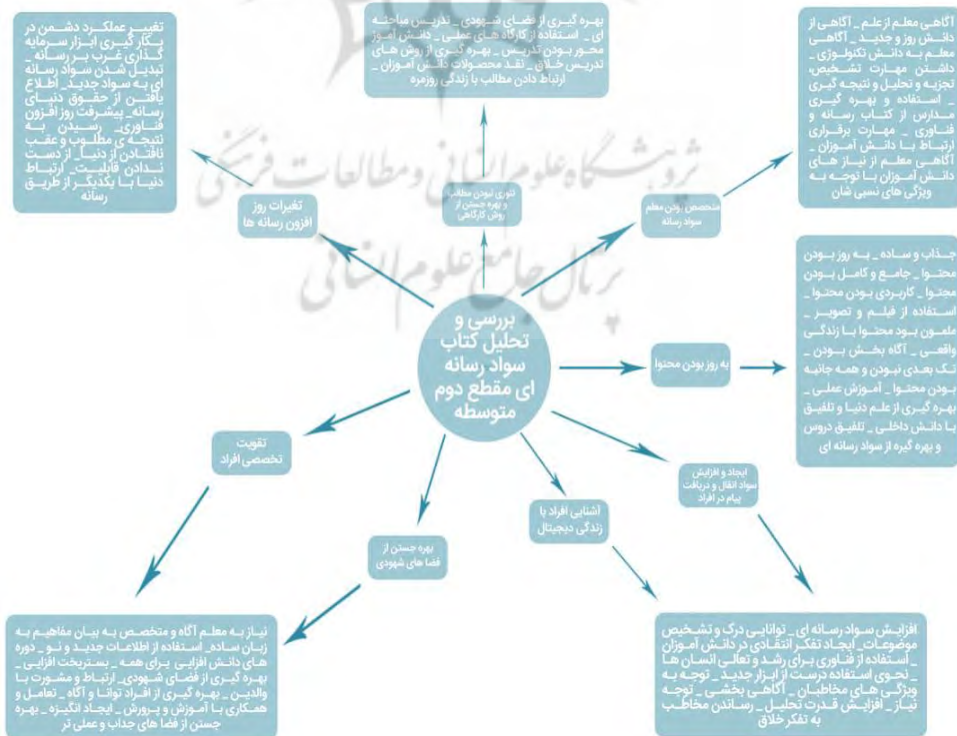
بررسی و تحلیل کتاب سواد رسانه ای مقطع دوم متوسطه

تغییر عملکرد دشمن در بکار گیری ابزار سرمایه گذاری غرب بر رسانه _ تبدیل شدن سواد رسانه ای به سواد جدید _ اطلاع یافتن از حقوق دنیای رسانه _ پیشرفت روز افزون فناوری _ رسیدن به نتیجه ی مطلوب و عقب نماندن از دنیا _ از دست ندادن قابلیت _ ارتباط دنیا با یکدیگر از طریق رسانه

بهره گیری از فضای شهودی _ تدریس مباحثه ای _ استفاده از کارگاه های عملی _ دانش آموز محور بودن تدریس _ بهره گیری از روش های تدریس خلاق _ نقد محصولات دانش آموزان _ ارتباط دادن مطالب با زندگی روزمره

آگاهی معلم از علم _ آگاهی از دانش روز و جدید _ آگاهی معلم به دانش تکنولوژی _ داشتن مهارت تشخیص، تجزیه و تحلیل و نتیجه گیری _ استفاده و بهره گیری مدارس از کتاب رسانه و فناوری _ مهارت برقراری ارتباط با دانش آموزان _ آگاهی معلم از نیاز های دانش آموزان با توجه به ویژگی های نسبی شان

تغیرات روز افزون رسانه ها

تئوری نبودن مطالب و بهره جستن از روش کارگاهی

متخصص بودن معلم سواد رسانه

جذاب و ساده _ به روز بودن محتوا _ جامع و کامل بودن محتوا _ کاربردی بودن محتوا _ استفاده از فیلم و تصویر _ ملموس بود محتوا با زندگی واقعی _ آگاه بخش بودن _ تک بعدی نبودن و همه جانبه بودن محتوا _ آموزش عملی _ بهره گیری از علم دنیا و تلفیق با دانش داخلی _ تلفیق دروس و بهره گیره از سواد رسانه ای

به روز بودن محتوا

تقویت تخصصی افراد

ایجاد و افزایش سواد انتقال و دریافت پیام در افراد

آشنایی افراد با زندگی دیجیتال

بهره جستن از فضا های شهودی

نیاز به معلم آگاه و متخصص به بیان مفاهیم به زبان ساده _ استفاده از اطلاعات جدید و نو _ دوره های دانش افزایی برای همه _ بسترپخت افزایی _ بهره گیری از فضای شهودی _ ارتباط و مشورت با والدین _ بهره گیری از افراد توانا و آگاه _ تعامل و همکاری با آموزش و پرورش _ ایجاد انگیزه _ بهره جستن از فضا های جذاب و عملی تر

افزایش سواد رسانه ای _ توانایی درک و تشخیص موضوعات _ ایجاد تفکر انتقادی در دانش آموزان _ استفاده از فناوری برای رشد و تعالی انسان ها _ نحوی استفاده درست از ابزار جدید _ توجه به ویژگی های مخاطبان _ آگاهی بخشی _ توجه نیاز _ افزایش قدرت تحلیل _ رساندن مخاطب به تفکر خلاق

پژوهشگاه علوم انسانی و مطالعات فرهنگی
پرتال جامع علوم انسانی